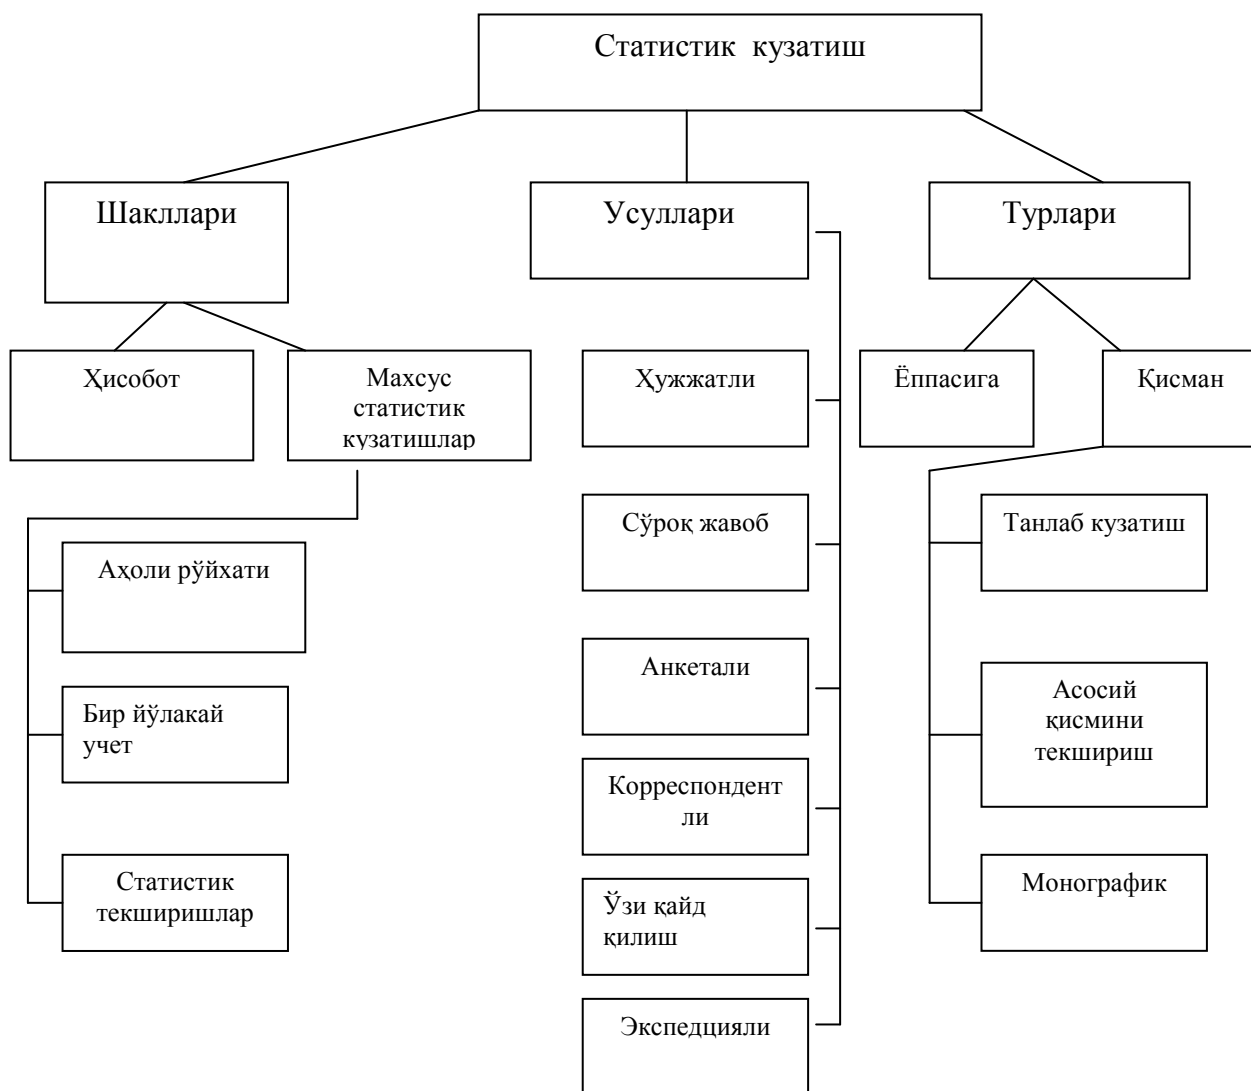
Статистик кузатиш

Шакллари

Усуллари

Турлари

Ҳисобот

Махсус статистик кузатишлар

Аҳоли рўйхати

Бир йўлакай учет

Статистик текширишлар

Ҳужжатли

Сўроқ жавоб

Анкетали

Корреспондентли

Ўзи қайд қилиш

Экспедицияли

Ёппасига

Қисман

Танлаб кузатиш

Асосий қисмини текшириш

Монографик